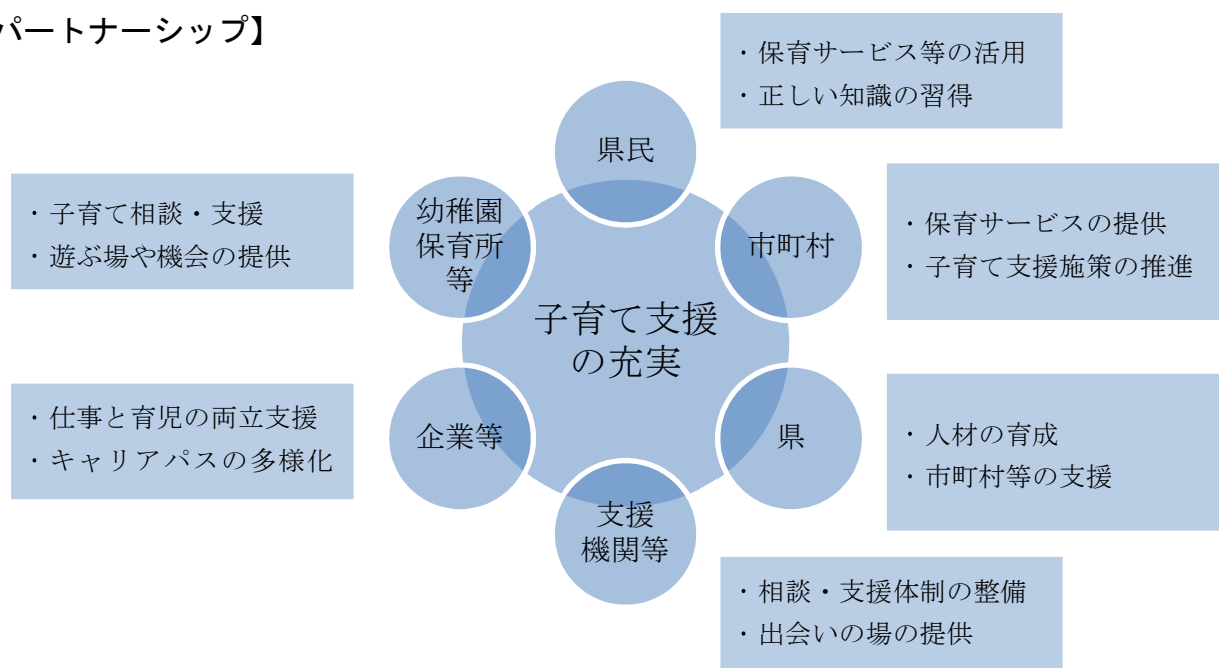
パートナーシップ】

・保育サービス等の活用
・正しい知識の習得

県民

・子育て相談・支援
・遊ぶ場や機会の提供

幼稚園
保育所
等

市町村

・保育サービスの提供
・子育て支援施策の推進

子育て支援
の充実

・仕事と育児の両立支援
・キャリアパスの多様化

企業等

県

・人材の育成
・市町村等の支援

支援
機関等

・相談・支援体制の整備
・出会いの場の提供